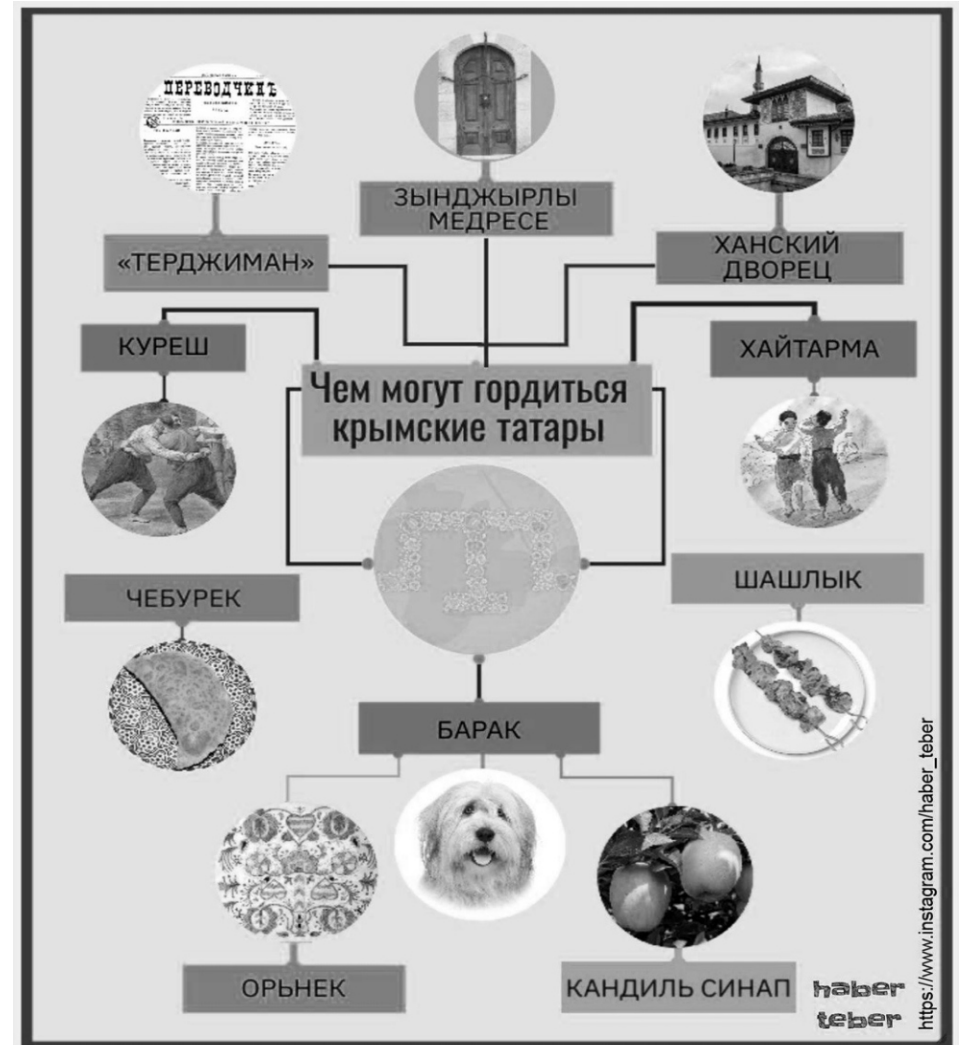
ПЕРЕВОДЧИКЪ

ЗЫНДЖЫРЛЫ МЕДРЕСЕ

«ТЕРДЖИМАН»

ХАНСКИЙ ДВОРЕЦ

КУРЕШ

ХАЙТАРМА

Чем могут гордиться крымские татары

ЧЕБУРЕК

ШАШЛЫК

БАРАК

ОРЬНЕК

КАНДИЛЬ СИНАП

haber teber

https://www.instagram.com/haber_teber